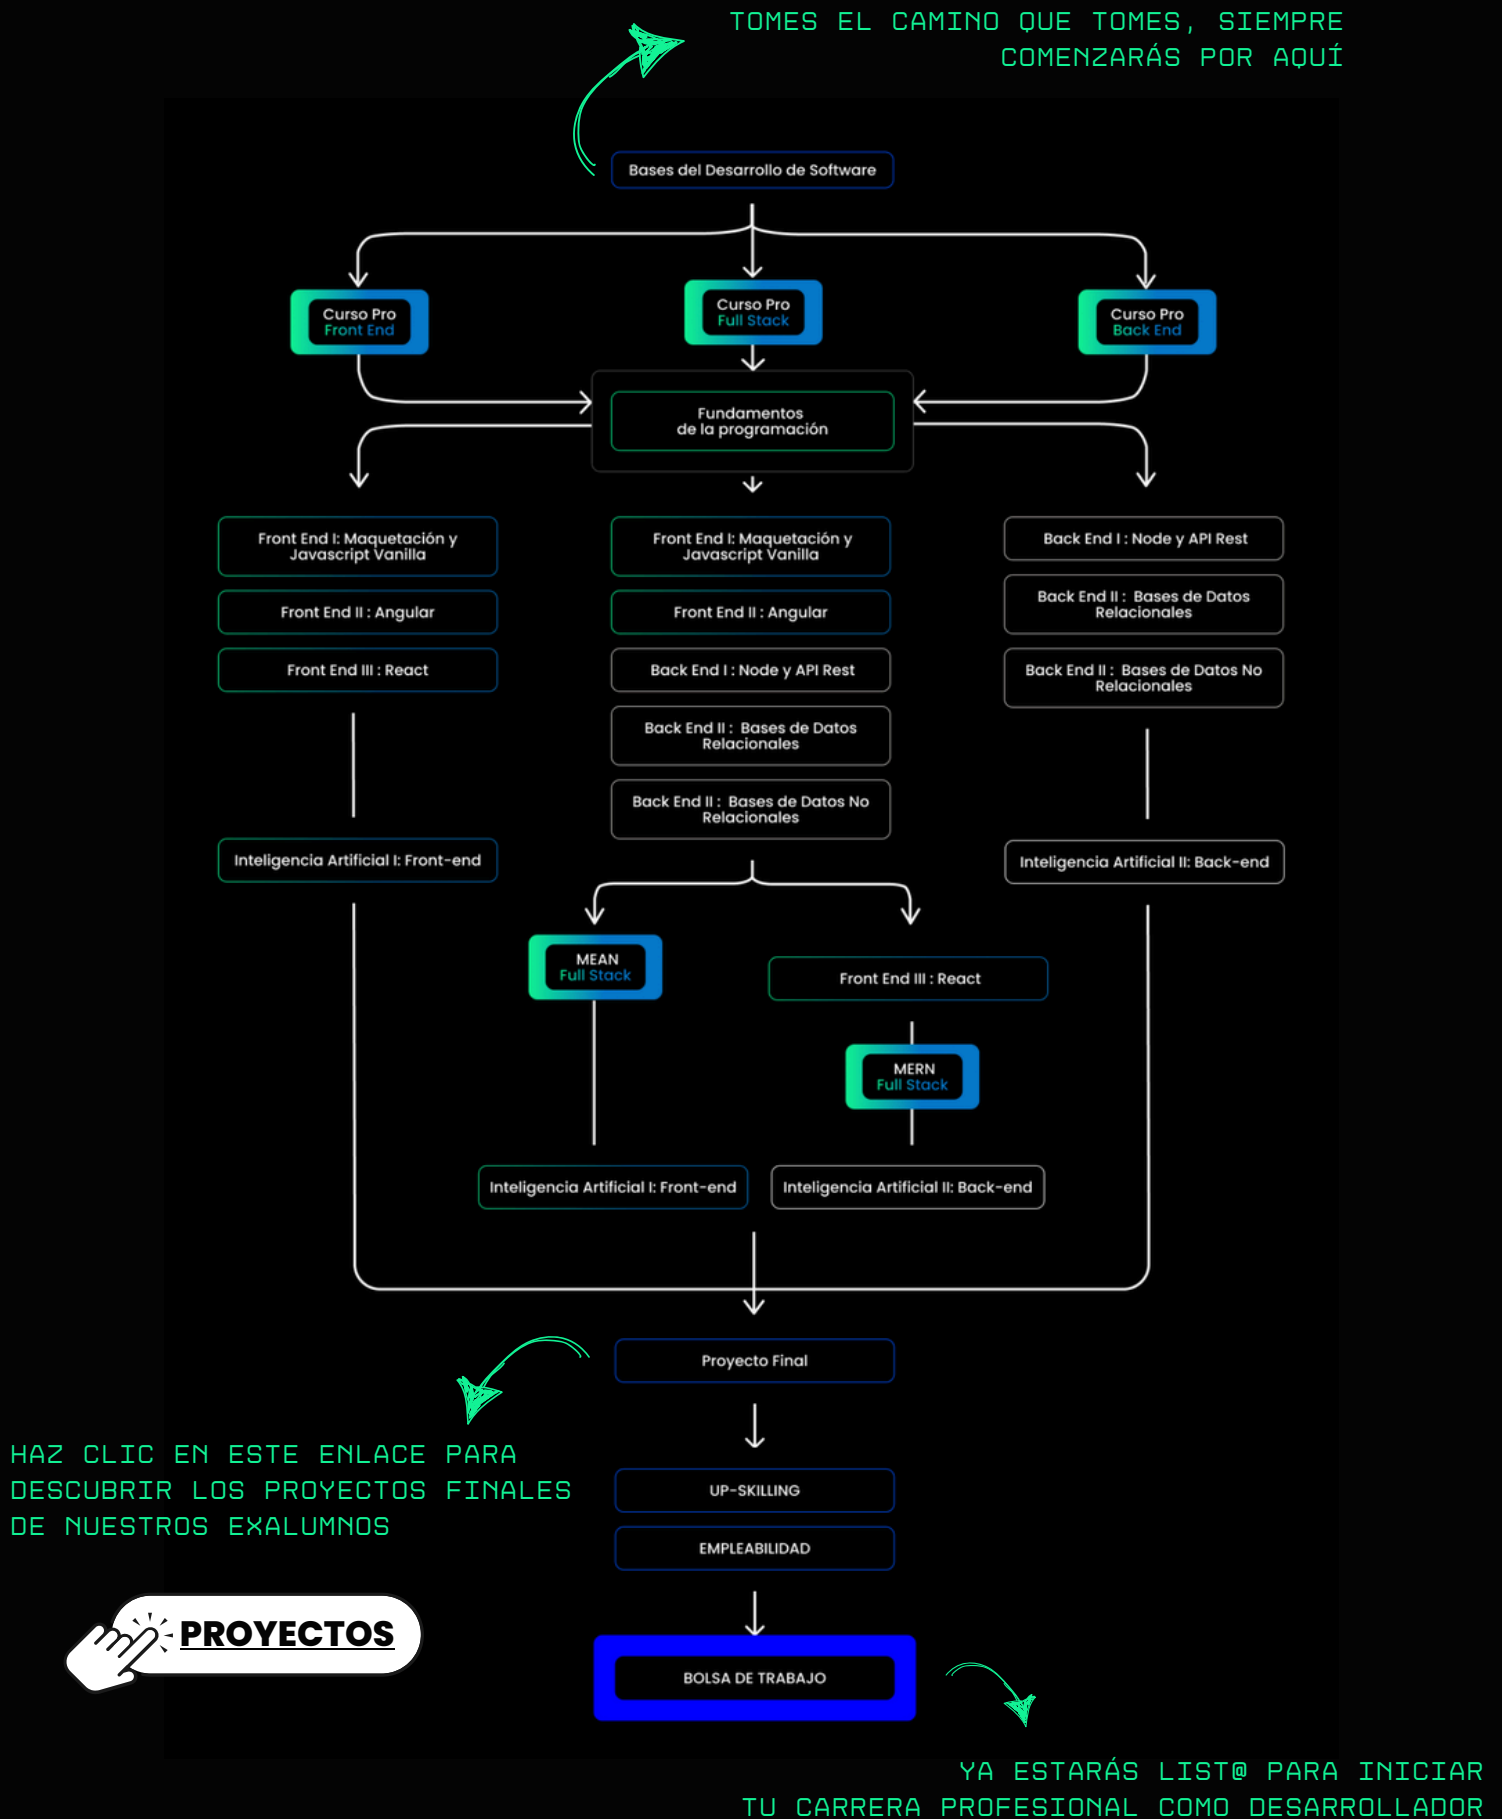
TOMES EL CAMINO QUE TOMES, SIEMPRE COMENZARÁS POR AQUÍ

Bases del Desarrollo de Software

Curso Pro
Front End

Curso Pro
Full Stack

Curso Pro
Back End

Fundamentos
de la programación

Front End I: Maquetación y Javascript Vanilla

Front End II : Angular

Front End III : React

Inteligencia Artificial I: Front-end

Front End I: Maquetación y Javascript Vanilla

Front End II : Angular

Back End I : Node y API Rest

Back End II : Bases de Datos Relacionales

Back End II : Bases de Datos No Relacionales

Back End I : Node y API Rest

Back End II : Bases de Datos Relacionales

Back End II : Bases de Datos No Relacionales

Inteligencia Artificial II: Back-end

MEAN
Full Stack

Front End III : React

MERN
Full Stack

Inteligencia Artificial I: Front-end

Inteligencia Artificial II: Back-end

Proyecto Final

HAZ CLIC EN ESTE ENLACE PARA DESCUBRIR LOS PROYECTOS FINALES DE NUESTROS EXALUMNOS

UP-SKILLING

EMPLEABILIDAD

PROYECTOS

BOLSA DE TRABAJO

YA ESTARÁS LIST@ PARA INICIAR TU CARRERA PROFESIONAL COMO DESARROLLADOR